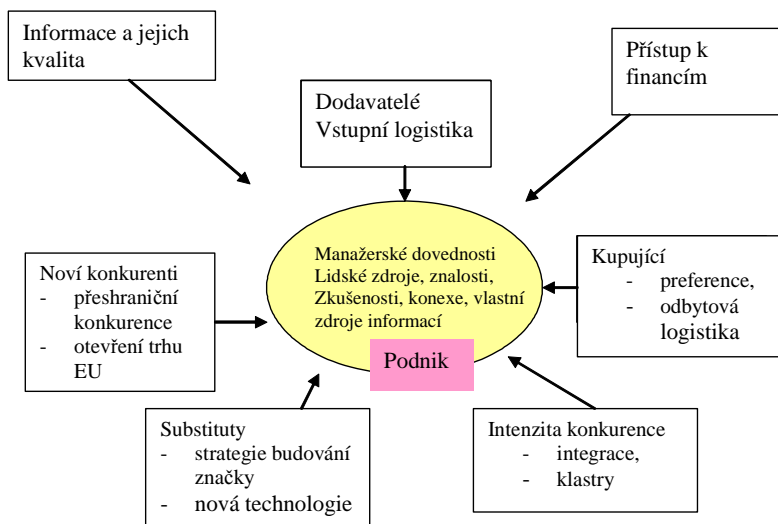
Informace a jejich kvalita

Dodavatelé
Vstupní logistika

Přístup k financím

Manažerské dovednosti
Lidské zdroje, znalosti,
Zkušenosti, konexe, vlastní zdroje informací

Podnik

Noví konkurenti
- přeshraniční konkurence
- otevření trhu EU

Kupující
- preference,
- odbytová logistika

Substituty
- strategie budování značky
- nová technologie

Intenzita konkurence
- integrace,
- klastry